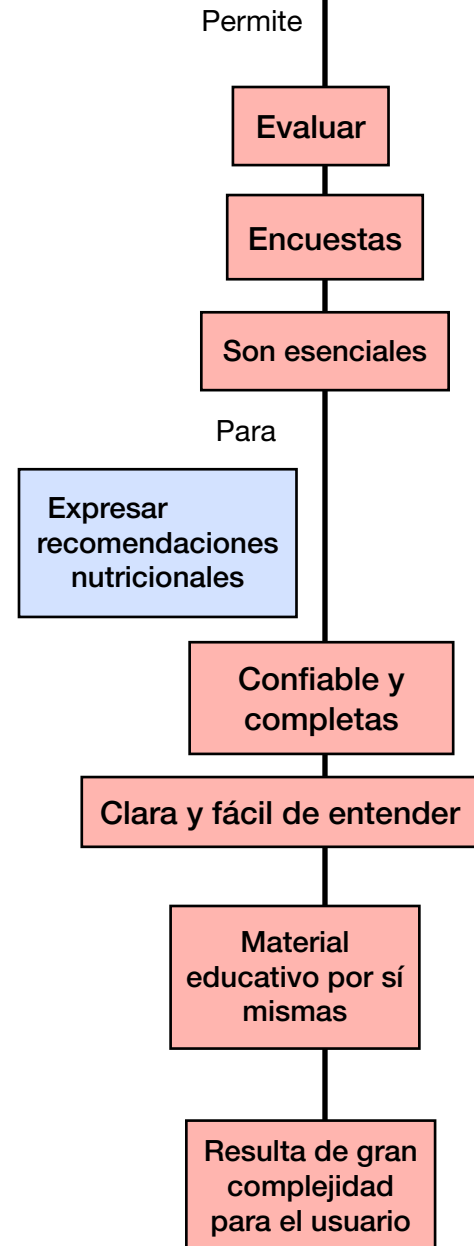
Permite

Evaluar

Encuestas

Son esenciales

Para

Expresar recomendaciones nutricionales

Confiable y completas

Clara y fácil de entender

Material educativo por sí mismas

Resulta de gran complejidad para el usuario